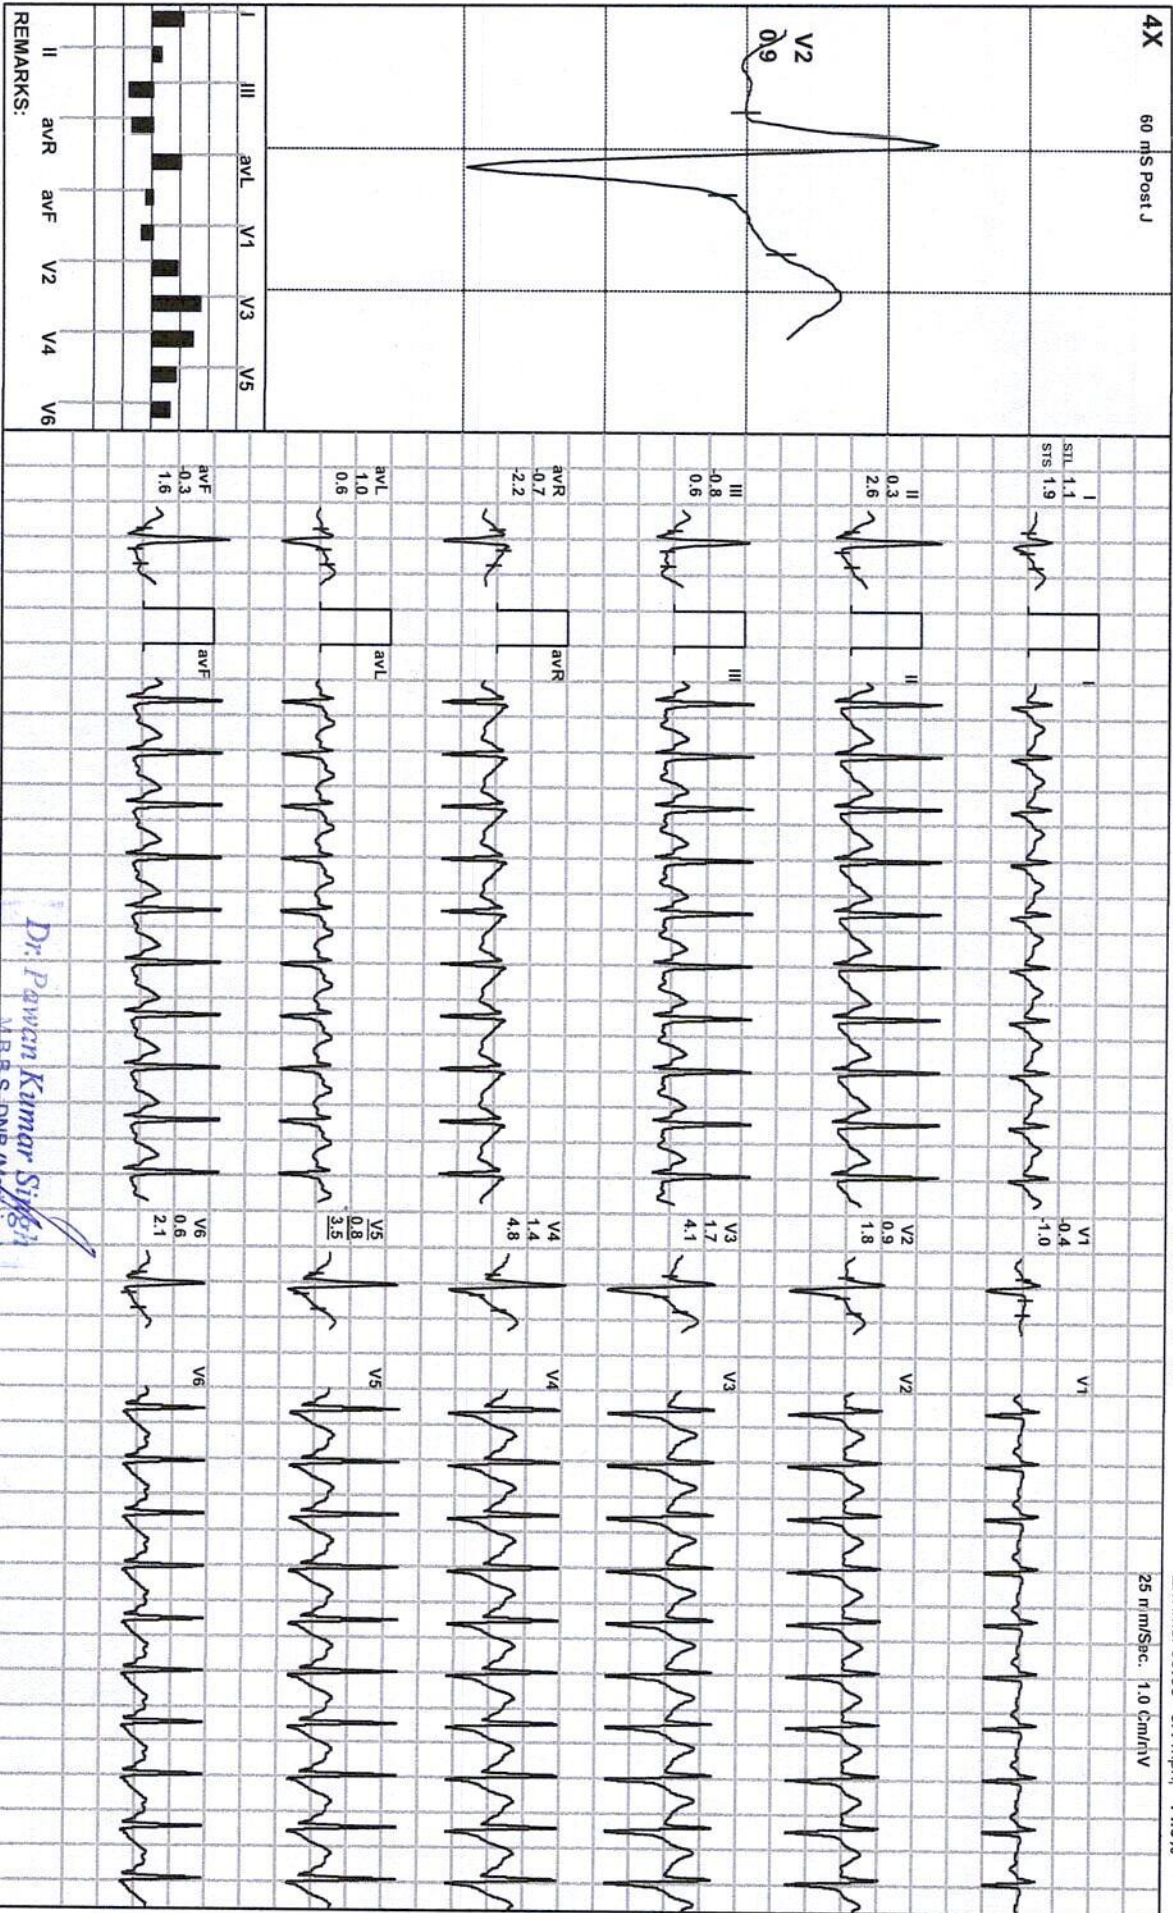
4X

60 mS Post J

V2
0.9

I III avL V1 V3 V5

II avR avF V2 V4 V6

REMARKS:

I
STL 1.1
STS 1.9

II
0.3
2.6

III
-0.8
0.6

avR
-0.7
-2.2

avL
1.0
0.6

avF
-0.3
1.6

I

II

III

avR

avL

avF

V1
0.4
-1.0

V2
0.9
1.8

V3
1.7
4.1

V4
1.4
4.8

V5
0.8
3.5

V6
0.6
2.1

V1

V2

V3

V4

V5

V6

25 mm/Sec. 1.0 Cm/mV

Dr. Pawan Kumar Singh
M.B.B.S. DNB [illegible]